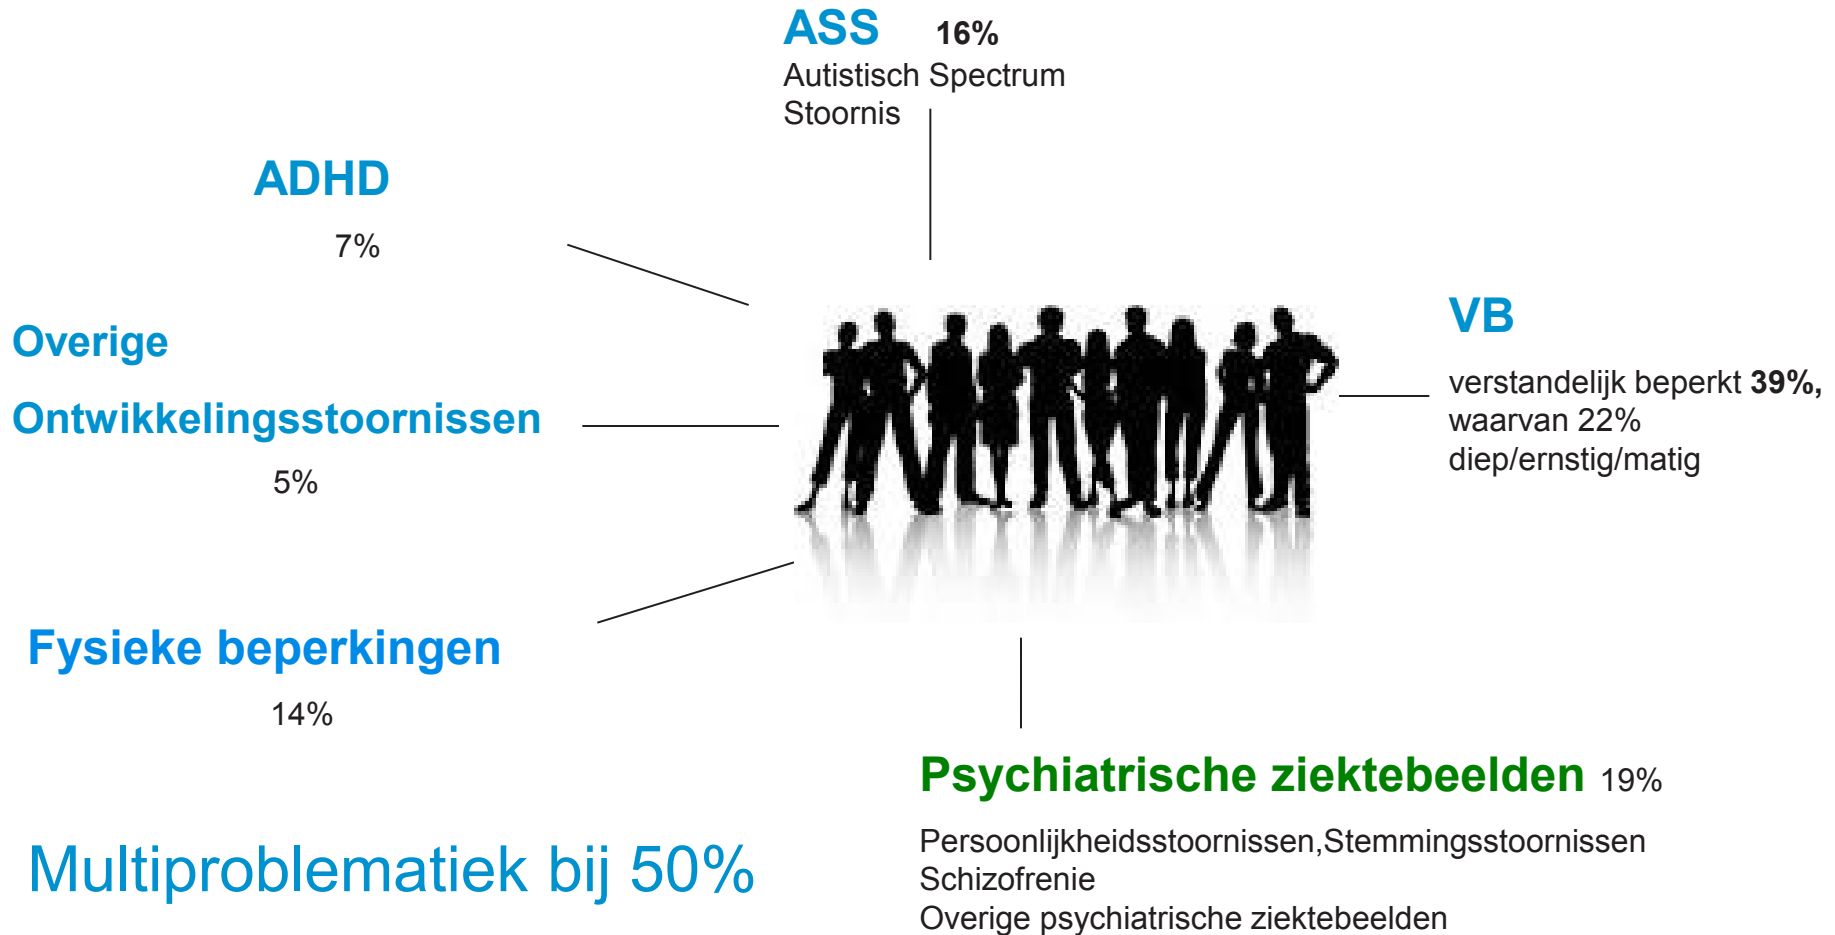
ASS 16%
Autistisch Spectrum Stoornis

ADHD

7%

Overige

Ontwikkelingsstoornissen

5%

VB

verstandelijk beperkt **39%,** waarvan 22% diep/ernstig/matig

Fysieke beperkingen

14%

Psychiatrische ziektebeelden 19%

Persoonlijkheidsstoornissen,Stemmingsstoornissen
Schizofrenie
Overige psychiatrische ziektebeelden

Multiproblematiek bij 50%